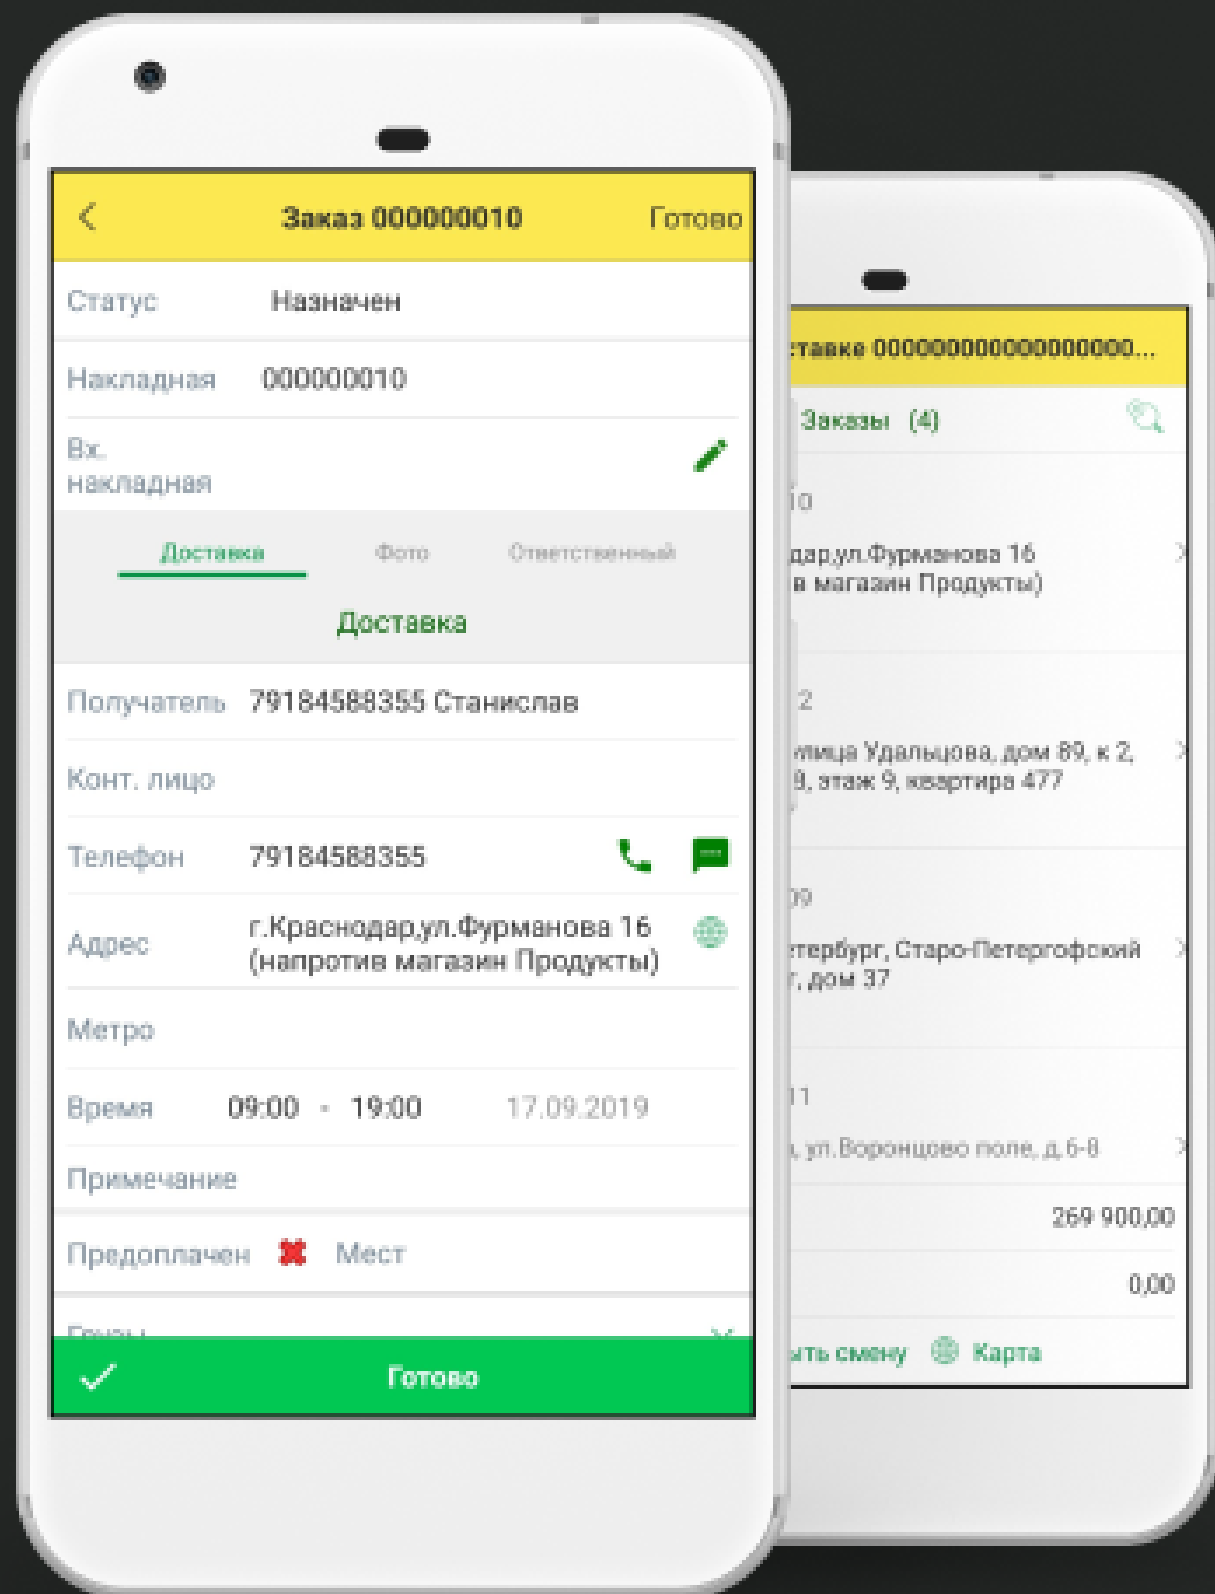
Заказ 000000010

Готово

Статус Назначен

Накладная 000000010

Вх. накладная

Доставка

Фото

Ответственный

Доставка

Получатель 79184588355 Станислав

Конт. лицо

Телефон 79184588355

Адрес г.Краснодар,ул.Фурманова 16 (напротив магазин Продукты)

Метро

Время 09:00 - 19:00 17.09.2019

Примечание

Предоплачен Мест

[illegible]

Готово

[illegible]ставке 0000000000000000000...

Заказы (4)

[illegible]0

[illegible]дар,ул.Фурманова 16 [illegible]в магазин Продукты)

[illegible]2

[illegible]улица Удальцова, дом 89, к 2, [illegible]9, этаж 9, квартира 477

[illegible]09

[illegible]етербург, Старо-Петергофский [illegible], дом 37

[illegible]11

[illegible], ул.Воронцово поле, д.6-8

269 900,00

0,00

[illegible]ыть смену

Карта